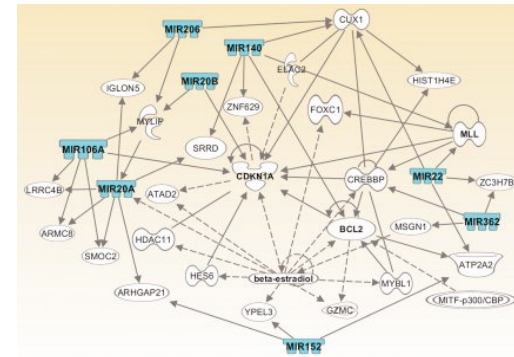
MIR206
MIR140
CUX1
ELAC2
HIST1H4E
MIR20B
IGLON5
ZNF629
MYLIP
FOXC1
MLL
SRRD
MIR106A
CDKN1A
CREBBP
MIR22
ZC3H7B
LRRC4B
MIR20A
ATAD2
BCL2
MIR362
ARMC8
MSGN1
SMOC2
HDAC11
HES6
beta-estradiol
MYBL1
ATP2A2
ARHGAP21
MITF-p300/CBP
YPEL3
GZMC
MIR152